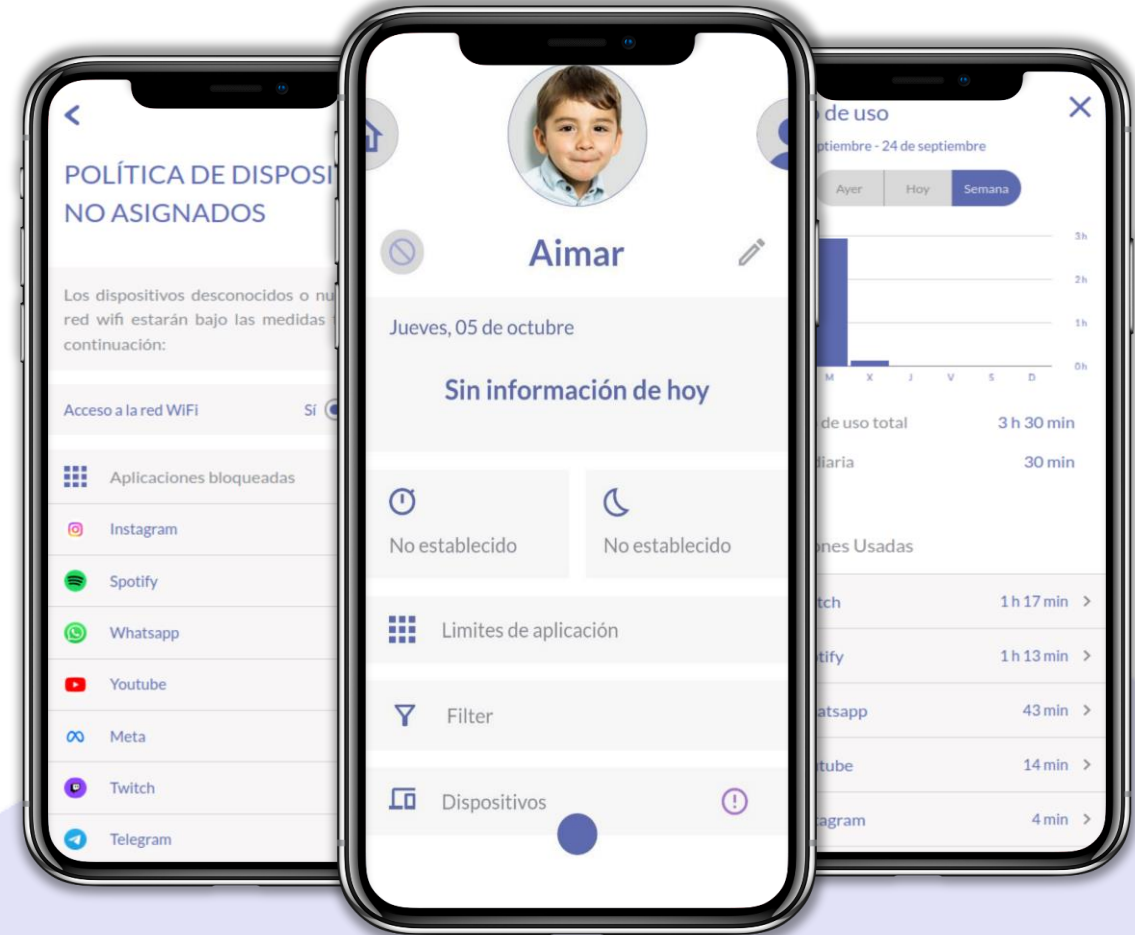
<

POLÍTICA DE DISPOSI
NO ASIGNADOS

Los dispositivos desconocidos o nu red wifi estarán bajo las medidas continuación:

Acceso a la red WiFi Sí

Aplicaciones bloqueadas
Instagram
Spotify
Whatsapp
Youtube
Meta
Twitch
Telegram

Aimar

Jueves, 05 de octubre

Sin información de hoy

No establecido
No establecido

Limites de aplicación

Filter

Dispositivos

de uso
ptiembre - 24 de septiembre

Ayer Hoy Semana

3h
2h
1h
0h
M X J V S D

de uso total 3 h 30 min
diaria 30 min

ones Usadas

tch 1 h 17 min >
tify 1 h 13 min >
atsapp 43 min >
tube 14 min >
agram 4 min >